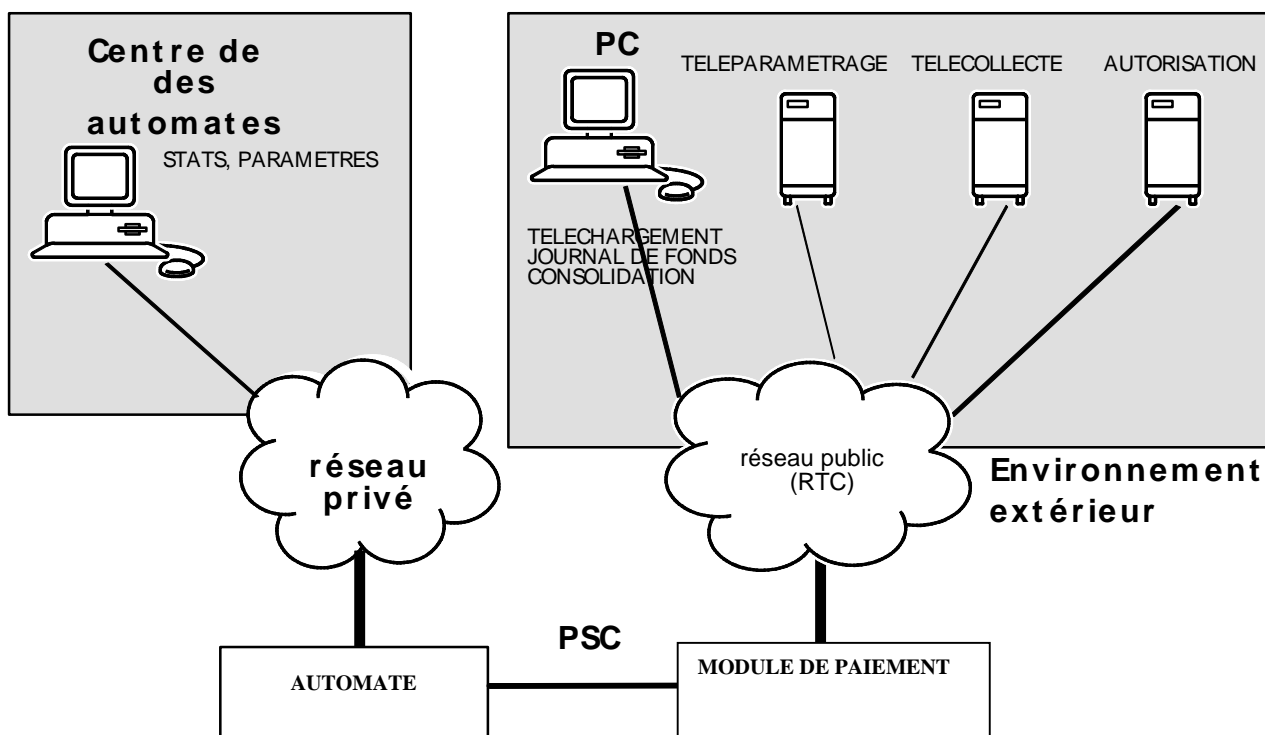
Centre de des automates

STATS, PARAMETRES

PC

TELEPARAMETRAGE

TELECOLLECTE

AUTORISATION

TELECHARGEMENT
JOURNAL DE FONDS
CONSOLIDATION

réseau privé

réseau public (RTC)

Environnement extérieur

PSC

AUTOMATE

MODULE DE PAIEMENT